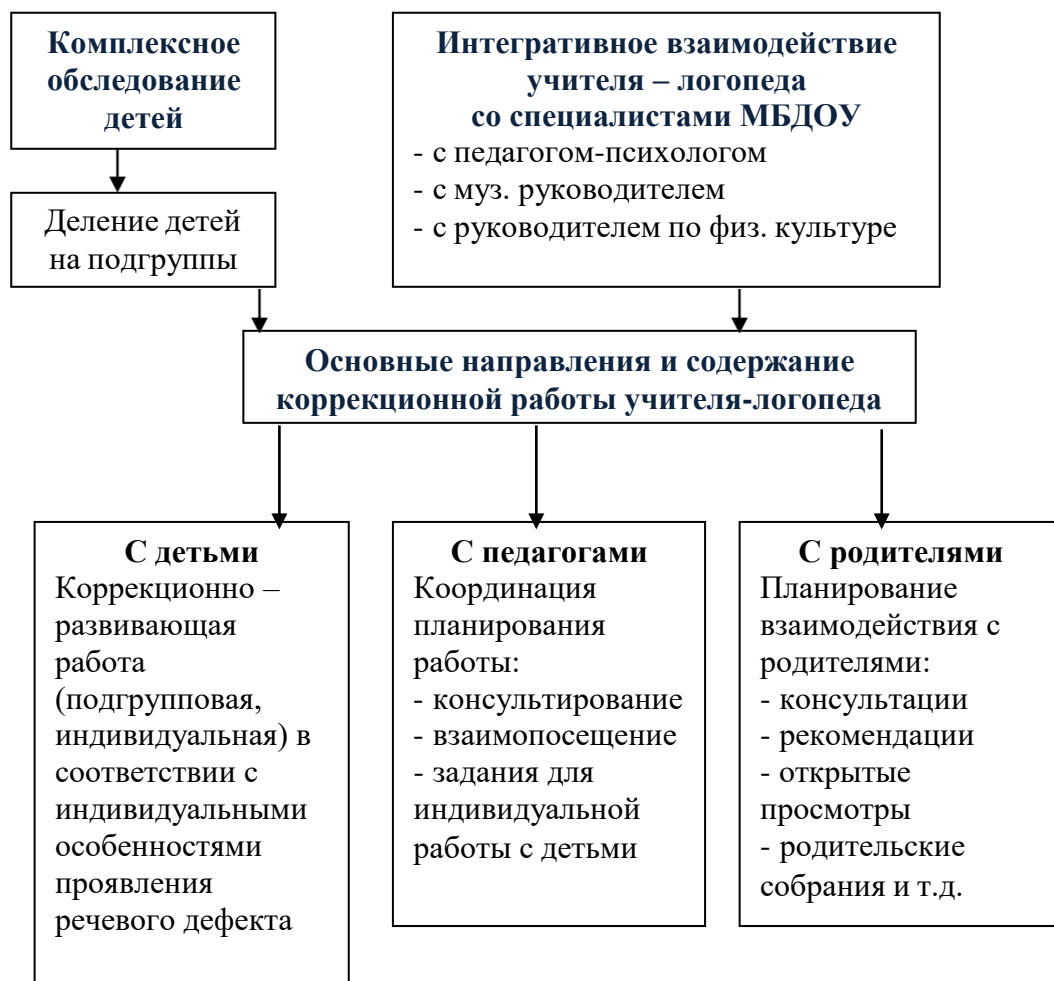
Комплексное обследование детей

Деление детей на подгруппы

Интегративное взаимодействие учителя – логопеда со специалистами МБДОУ
- с педагогом-психологом
- с муз. руководителем
- с руководителем по физ. культуре

Основные направления и содержание коррекционной работы учителя-логопеда

С детьми
Коррекционно – развивающая работа (подгрупповая, индивидуальная) в соответствии с индивидуальными особенностями проявления речевого дефекта

С педагогами
Координация планирования работы:
- консультирование
- взаимопосещение
- задания для индивидуальной работы с детьми

С родителями
Планирование взаимодействия с родителями:
- консультации
- рекомендации
- открытые просмотры
- родительские собрания и т.д.